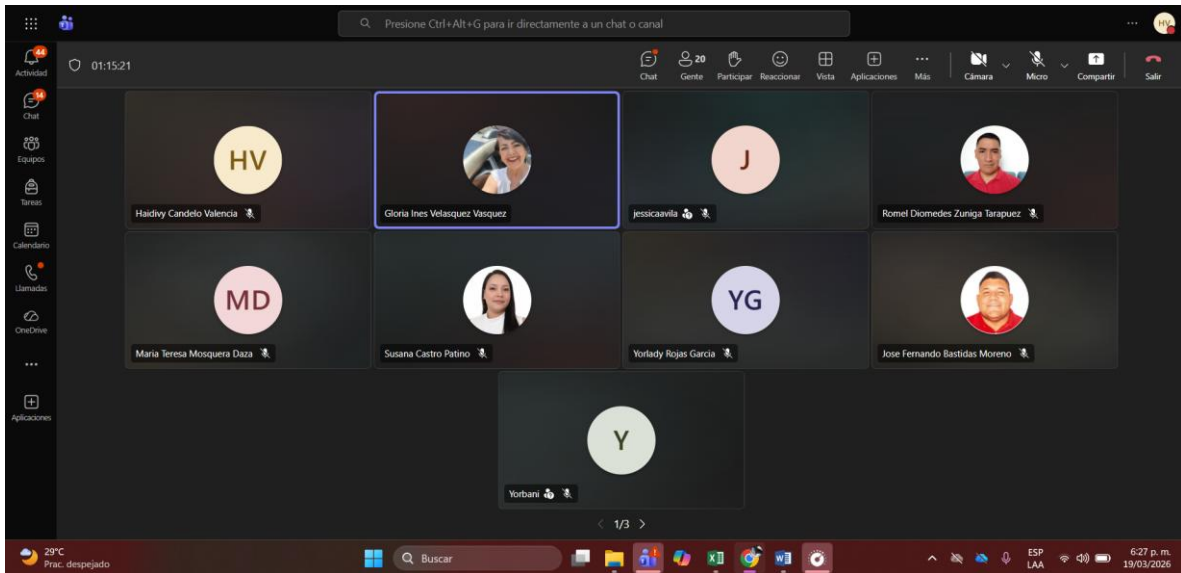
Presione Ctrl+Alt+G para ir directamente a un chat o canal

44
Actividad
14
Chat
Equipos
Tareas
Calendario
Llamadas
OneDrive
...
Aplicaciones

01:15:21

Chat
20
Gente
Participar
Reaccionar
Vista
Aplicaciones
Más
Cámara
Micro
Compartir
Salir

HV
Haidivy Candelo Valencia

Gloria Ines Velasquez Vasquez

J
jessicaavila

Romel Diomedes Zuniga Tarapuez

MD
Maria Teresa Mosquera Daza

Susana Castro Patino

YG
Yorlady Rojas Garcia

Jose Fernando Bastidas Moreno

Y
Yorbani

1/3

29°C
Prac. despejado

Buscar

ESP
LAA

6:27 p. m.
19/03/2026